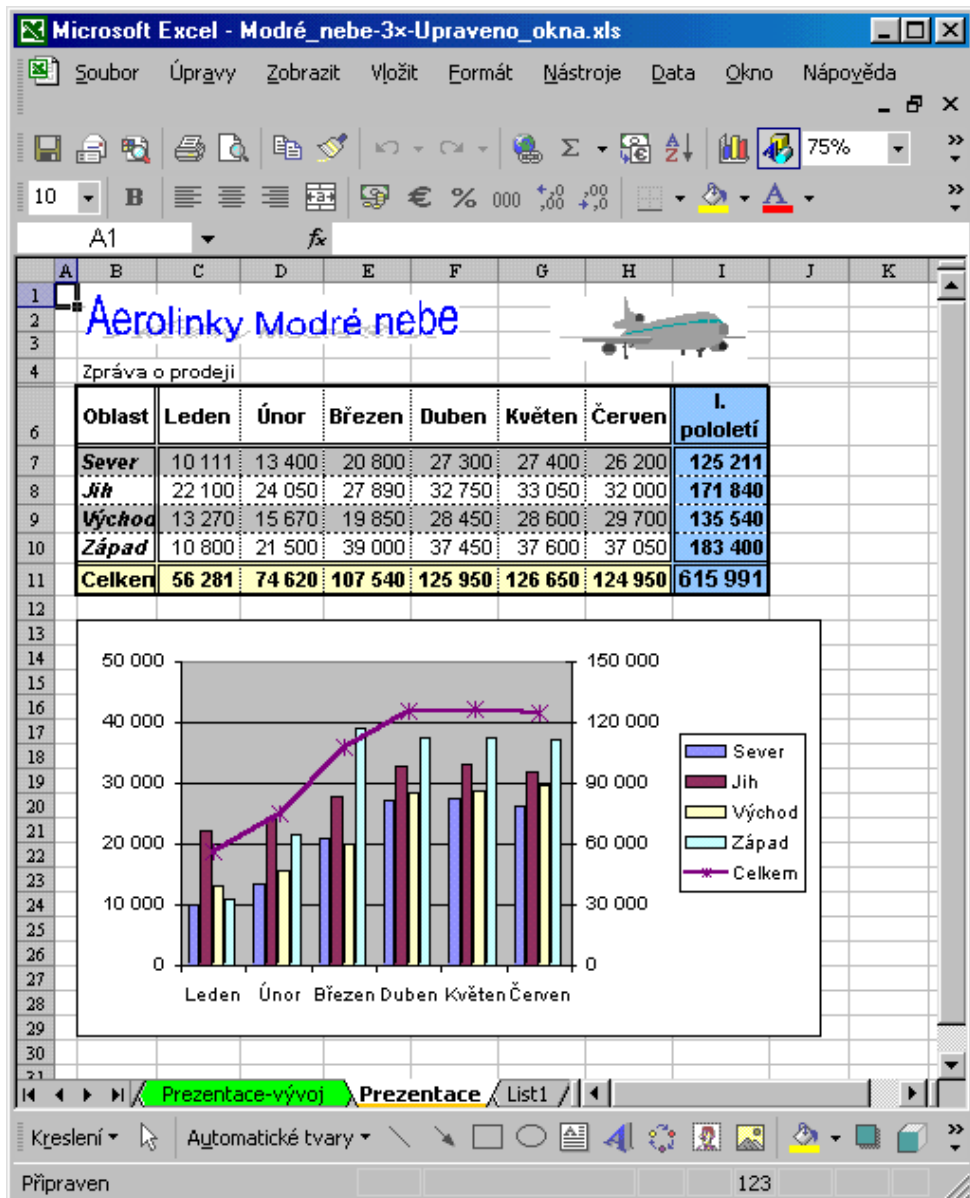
Microsoft Excel - Modré_nebe-3×-Upraveno_okna.xls

Soubor Úpravy Zobrazit Vložit Formát Nástroje Data Okno Nápověda

75%

10 B € % 000 ,0 ,00

A1 fx

| | A | B | C | D | E | F | G | H | I | J | K |
|---|---|---|---|---|---|---|---|---|---|---|---|
| 1 | | Aerolinky Modré nebe | | | | | | | | | |
| 2 | | | | | | | | | | | |
| 3 | | | | | | | | | | | |
| 4 | | Zpráva o prodeji | | | | | | | | | |
| 6 | | Oblast | Leden | Únor | Březen | Duben | Květen | Červen | I. pololetí | | |
| 7 | | Sever | 10 111 | 13 400 | 20 800 | 27 300 | 27 400 | 26 200 | 125 211 | | |
| 8 | | Jih | 22 100 | 24 050 | 27 890 | 32 750 | 33 050 | 32 000 | 171 840 | | |
| 9 | | Východ | 13 270 | 15 670 | 19 850 | 28 450 | 28 600 | 29 700 | 135 540 | | |
| 10 | | Západ | 10 800 | 21 500 | 39 000 | 37 450 | 37 600 | 37 050 | 183 400 | | |
| 11 | | Celkem | 56 281 | 74 620 | 107 540 | 125 950 | 126 650 | 124 950 | 615 991 | | |

12 13 14 15 16 17 18 19 20 21 22 23 24 25 26 27 28 29 30 31

50 000
40 000
30 000
20 000
10 000
0

150 000
120 000
90 000
60 000
30 000
0

Leden Únor Březen Duben Květen Červen

Sever
Jih
Východ
Západ
Celkem

Prezentace-vývoj Prezentace List1

Kreslení Automatické tvary

Připraven 123